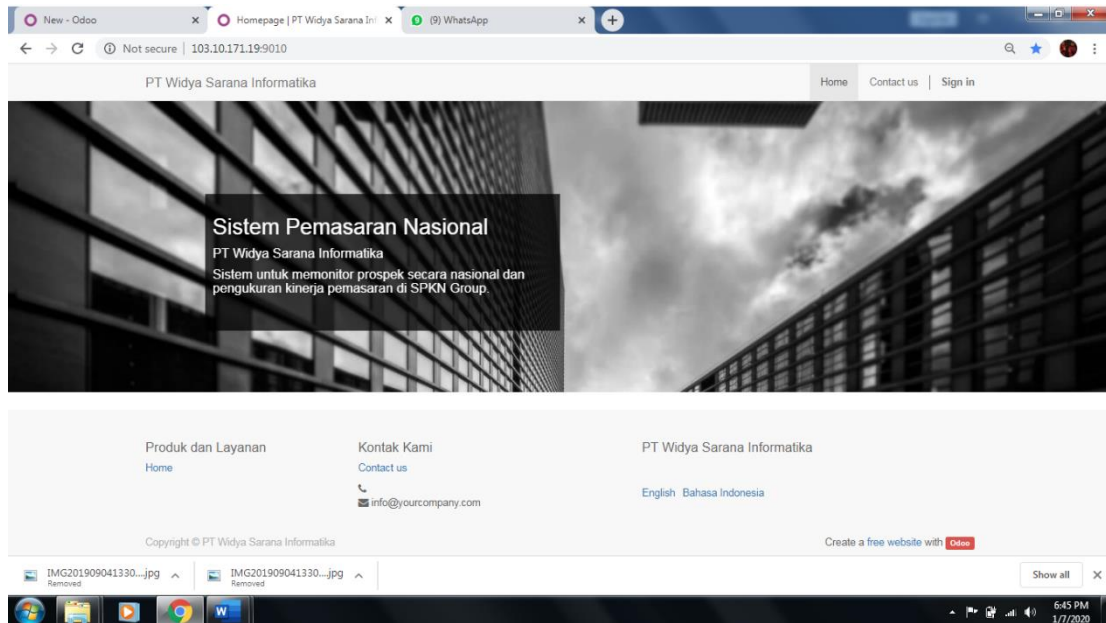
New - Odoo ×
Homepage | PT Widya Sarana Inf ×
(9) WhatsApp ×

Not secure | 103.10.171.19:9010

PT Widya Sarana Informatika

Home Contact us Sign in

Sistem Pemasaran Nasional

PT Widya Sarana Informatika

Sistem untuk memonitor prospek secara nasional dan pengukuran kinerja pemasaran di SPKN Group.

Produk dan Layanan
Home

Kontak Kami
Contact us
info@yourcompany.com

PT Widya Sarana Informatika

English Bahasa Indonesia

Copyright © PT Widya Sarana Informatika

Create a free website with Odoo

IMG201909041330....jpg
Removed

IMG201909041330....jpg
Removed

Show all ×

6:45 PM
1/7/2020